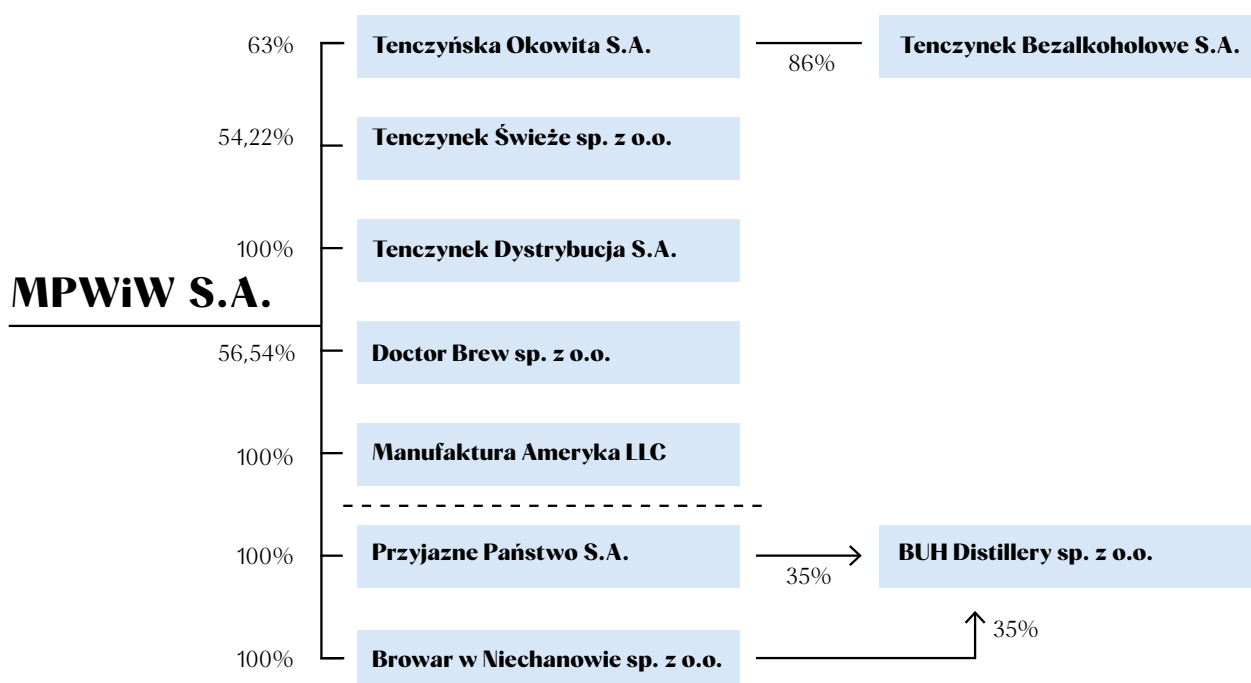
63% Tenczyńska Okowita S.A.
86%
Tenczynek Bezalkoholowe S.A.

54,22% Tenczynek Świeże sp. z o.o.

100% Tenczynek Dystrybucja S.A.

MPWiW S.A.

56,54% Doctor Brew sp. z o.o.

100% Manufaktura Ameryka LLC

100% Przyjazne Państwo S.A.
35%
BUH Distillery sp. z o.o.

35%

100% Browar w Niechanowie sp. z o.o.